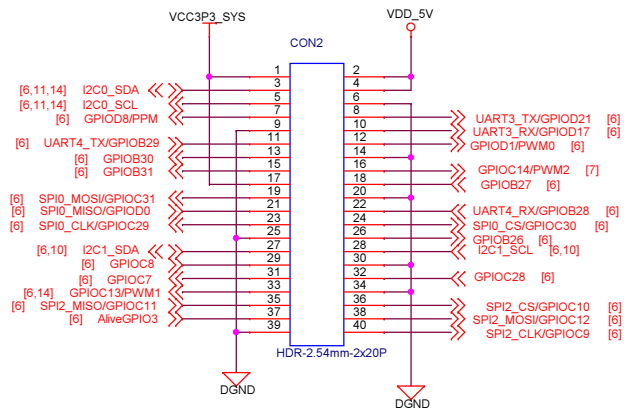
VCC3P3_SYS
VDD_5V
CON2

[6,11,14] I2C0_SDA
[6,11,14] I2C0_SCL
[6] GPIOD8/PPM
[6] UART4_TX/GPIOB29
[6] GPIOB30
[6] GPIOB31
[6] SPI0_MOSI/GPIOC31
[6] SPI0_MISO/GPIOD0
[6] SPI0_CLK/GPIOC29
[6,10] I2C1_SDA
[6] GPIOC8
[6] GPIOC7
[6,14] GPIOC13/PWM1
[6] SPI2_MISO/GPIOC11
[6] AliveGPIO3

1 2
3 4
5 6
7 8
9 10
11 12
13 14
15 16
17 18
19 20
21 22
23 24
25 26
27 28
29 30
31 32
33 34
35 36
37 38
39 40

UART3_TX/GPIOD21 [6]
UART3_RX/GPIOD17 [6]
GPIOD1/PWM0 [6]
GPIOC14/PWM2 [7]
GPIOB27 [6]
UART4_RX/GPIOB28 [6]
SPI0_CS/GPIOC30 [6]
GPIOB26 [6]
I2C1_SCL [6,10]
GPIOC28 [6]
SPI2_CS/GPIOC10 [6]
SPI2_MOSI/GPIOC12 [6]
SPI2_CLK/GPIOC9 [6]

HDR-2.54mm-2x20P
DGND
DGND